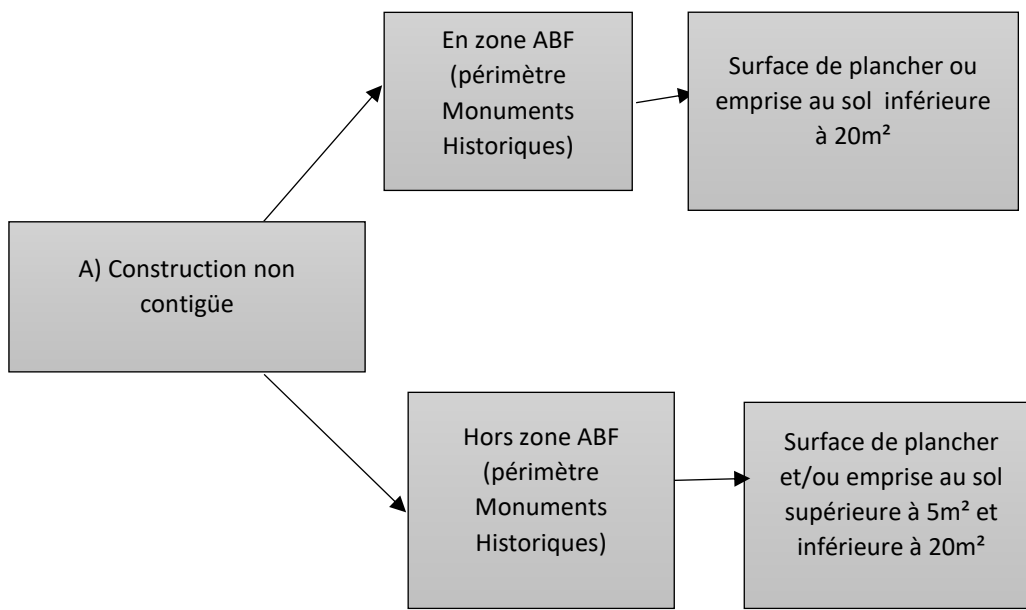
A) Construction non contigüe

En zone ABF (périmètre Monuments Historiques)

Surface de plancher ou emprise au sol inférieure à 20m²

Hors zone ABF (périmètre Monuments Historiques)

Surface de plancher et/ou emprise au sol supérieure à 5m² et inférieure à 20m²